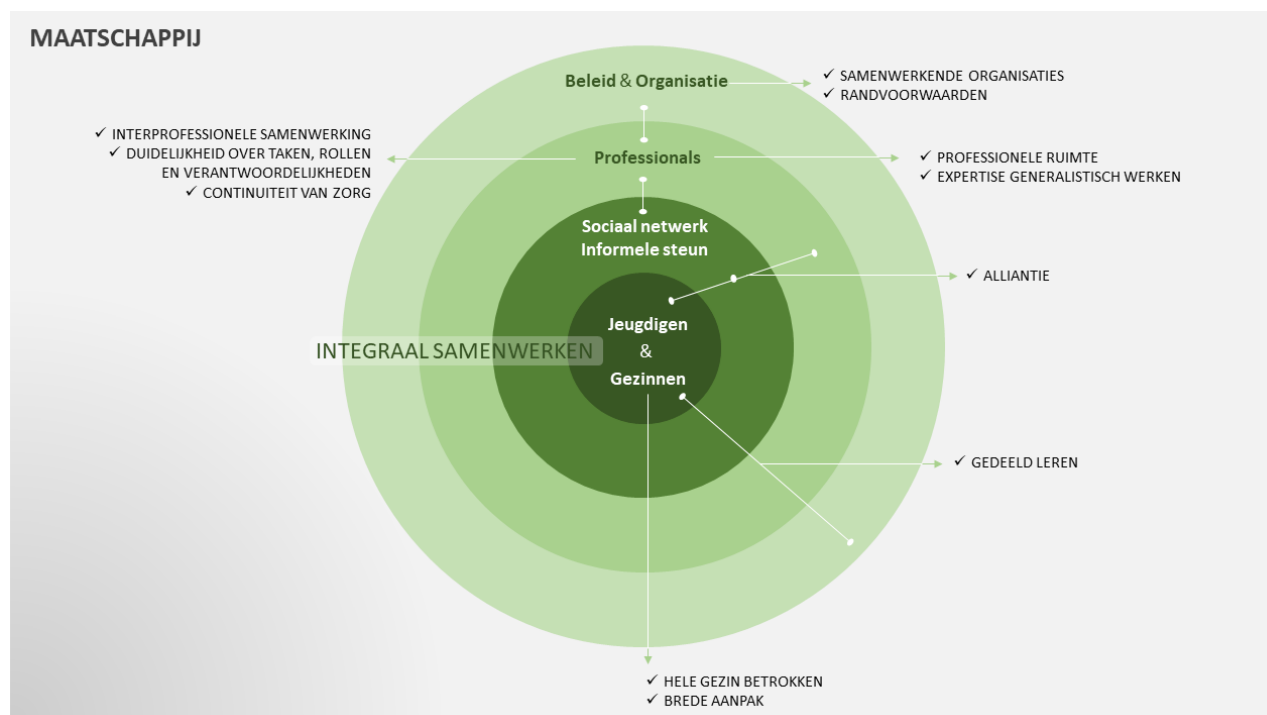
MAATSCHAPPIJ

Beleid & Organisatie

✓ SAMENWERKENDE ORGANISATIES
✓ RANDVOORWAARDEN

✓ INTERPROFESSIONELE SAMENWERKING
✓ DUIDELIJKHEID OVER TAKEN, ROLLEN EN VERANTWOORDELIJKHEDEN
✓ CONTINUITEIT VAN ZORG

Professionals

✓ PROFESSIONELE RUIMTE
✓ EXPERTISE GENERALISTISCH WERKEN

Sociaal netwerk
Informele steun

✓ ALLIANTIE

INTEGRAAL SAMENWERKEN

Jeugdigen
&
Gezinnen

✓ GEDEELD LEREN

✓ HELE GEZIN BETROKKEN
✓ BREDE AANPAK